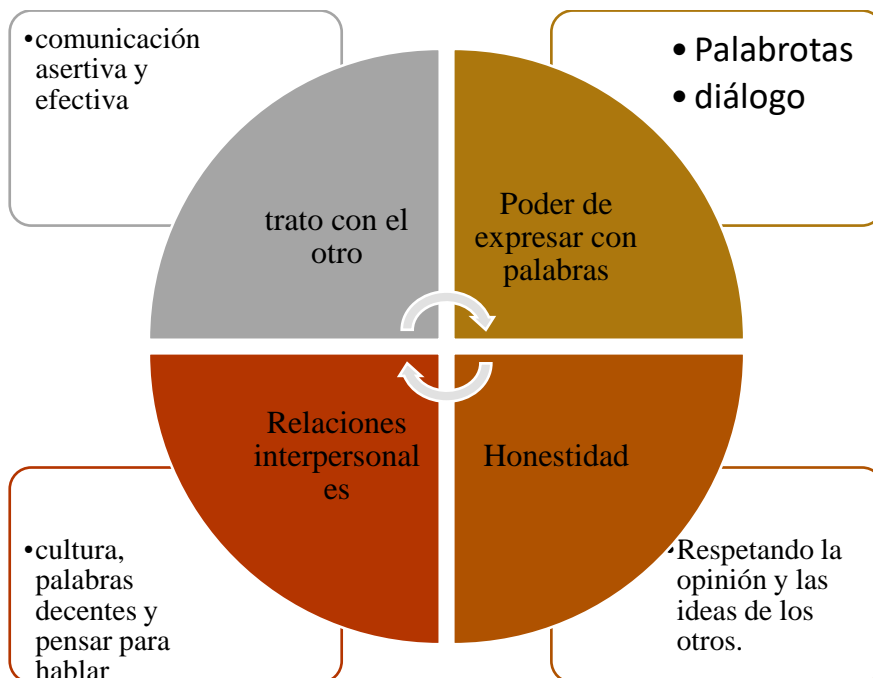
•comunicación asertiva y efectiva

• Palabrotas
• diálogo

trato con el otro

Poder de expresar con palabras

Relaciones interpersonal es

Honestidad

•cultura, palabras decentes y pensar para hablar

•Respetando la opinión y las ideas de los otros.